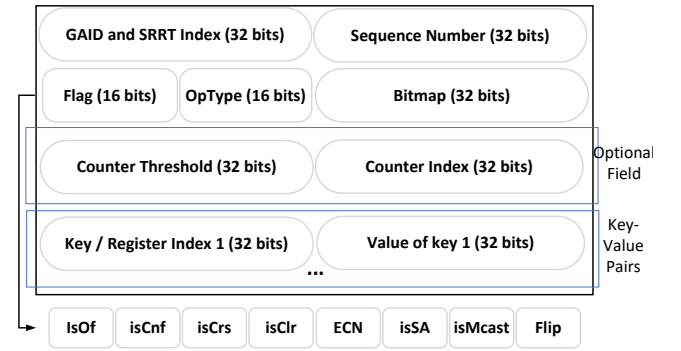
GAID and SRRT Index (32 bits)

Sequence Number (32 bits)

Flag (16 bits)

OpType (16 bits)

Bitmap (32 bits)

Counter Threshold (32 bits)

Counter Index (32 bits)

Optional Field

Key / Register Index 1 (32 bits)

Value of key 1 (32 bits)

...

Key-Value Pairs

| IsOf | isCnf | isCrs | isClr | ECN | isSA | isMcast | Flip |
|---|---|---|---|---|---|---|---|